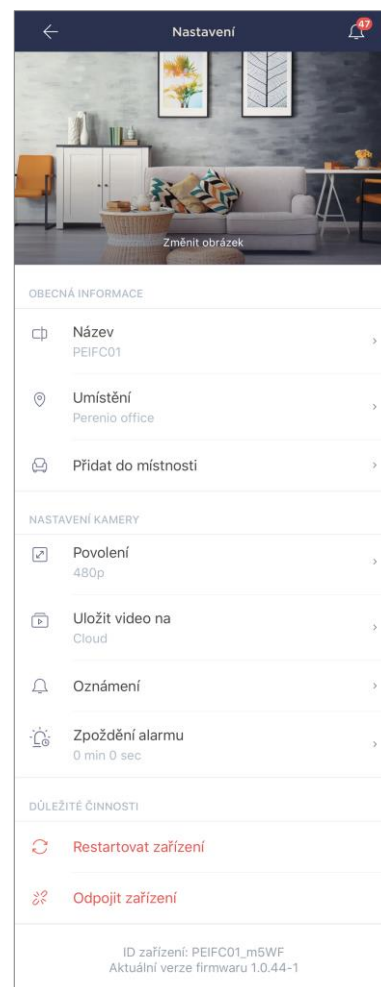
Nastavení

47

Změnit obrázek

OBECNÁ INFORMACE

Název
PEIFC01

Umístění
Perenio office

Přidat do místnosti

NASTAVENÍ KAMERY

Povolení
480p

Uložit video na
Cloud

Oznámení

Zpoždění alarmu
0 min 0 sec

DŮLEŽITÉ ČINNOSTI

Restartovat zařízení

Odpojit zařízení

ID zařízení: PEIFC01_m5WF
Aktuální verze firmwaru 1.0.44-1